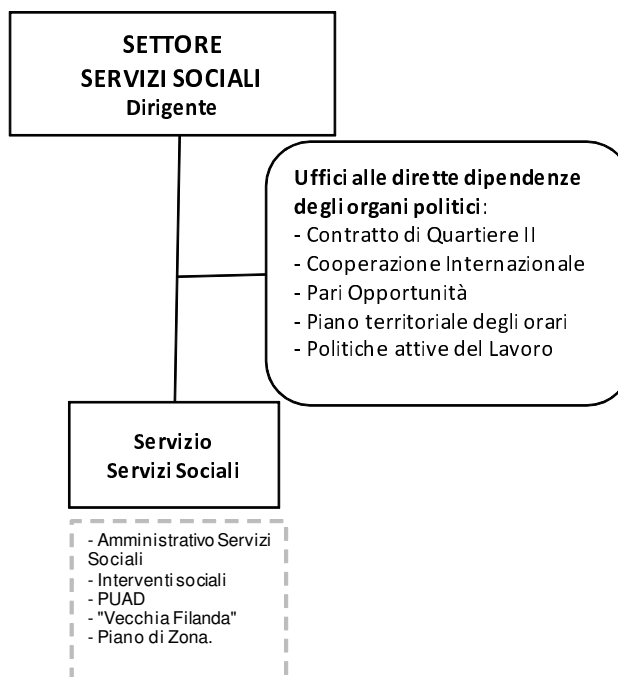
SETTORE
SERVIZI SOCIALI
Dirigente

Uffici alle dirette dipendenze degli organi politici:
- Contratto di Quartiere II
- Cooperazione Internazionale
- Pari Opportunità
- Piano territoriale degli orari
- Politiche attive del Lavoro

Servizio
Servizi Sociali

- Amministrativo Servizi Sociali
- Interventi sociali
- PUAD
- "Vecchia Filanda"
- Piano di Zona.